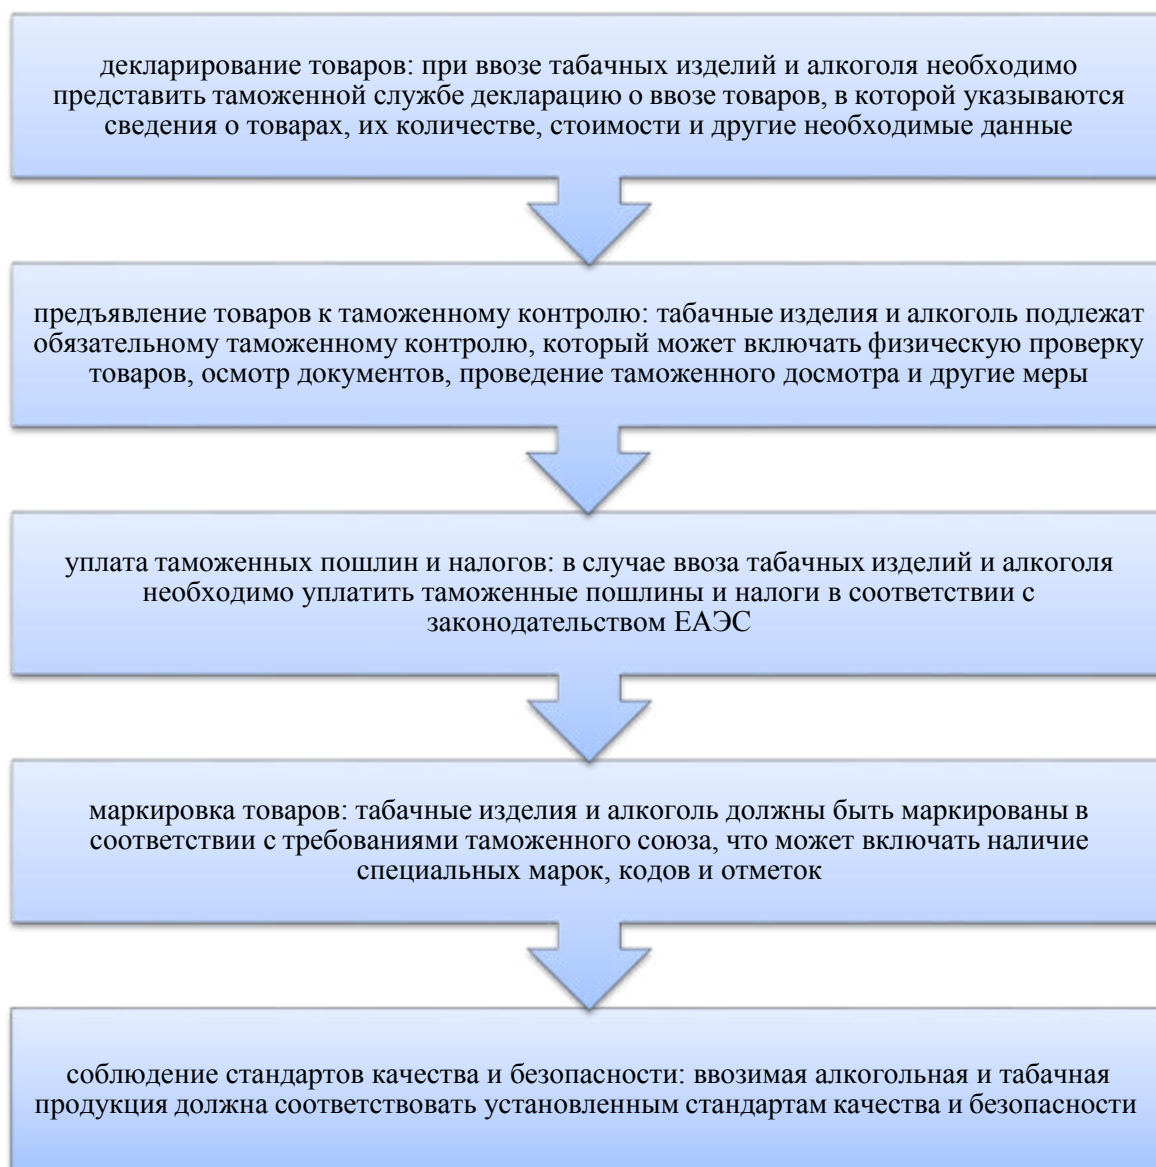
декларирование товаров: при ввозе табачных изделий и алкоголя необходимо представить таможенной службе декларацию о ввозе товаров, в которой указываются сведения о товарах, их количестве, стоимости и другие необходимые данные

предъявление товаров к таможенному контролю: табачные изделия и алкоголь подлежат обязательному таможенному контролю, который может включать физическую проверку товаров, осмотр документов, проведение таможенного досмотра и другие меры

уплата таможенных пошлин и налогов: в случае ввоза табачных изделий и алкоголя необходимо уплатить таможенные пошлины и налоги в соответствии с законодательством ЕАЭС

маркировка товаров: табачные изделия и алкоголь должны быть маркированы в соответствии с требованиями таможенного союза, что может включать наличие специальных марок, кодов и отметок

соблюдение стандартов качества и безопасности: ввозимая алкогольная и табачная продукция должна соответствовать установленным стандартам качества и безопасности